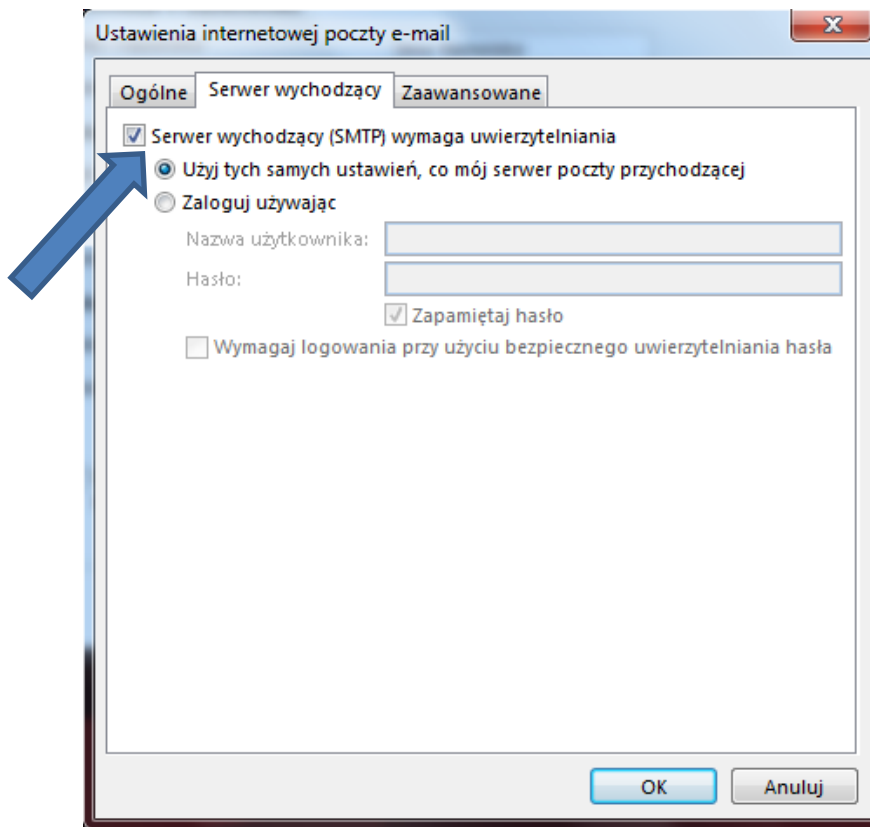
Ustawienia internetowej poczty e-mail

Ogólne
Serwer wychodzący
Zaawansowane

Serwer wychodzący (SMTP) wymaga uwierzytelniania
Użyj tych samych ustawień, co mój serwer poczty przychodzącej
Zaloguj używając
Nazwa użytkownika:
Hasło:
Zapamiętaj hasło
Wymagaj logowania przy użyciu bezpiecznego uwierzytelniania hasła

OK
Anuluj